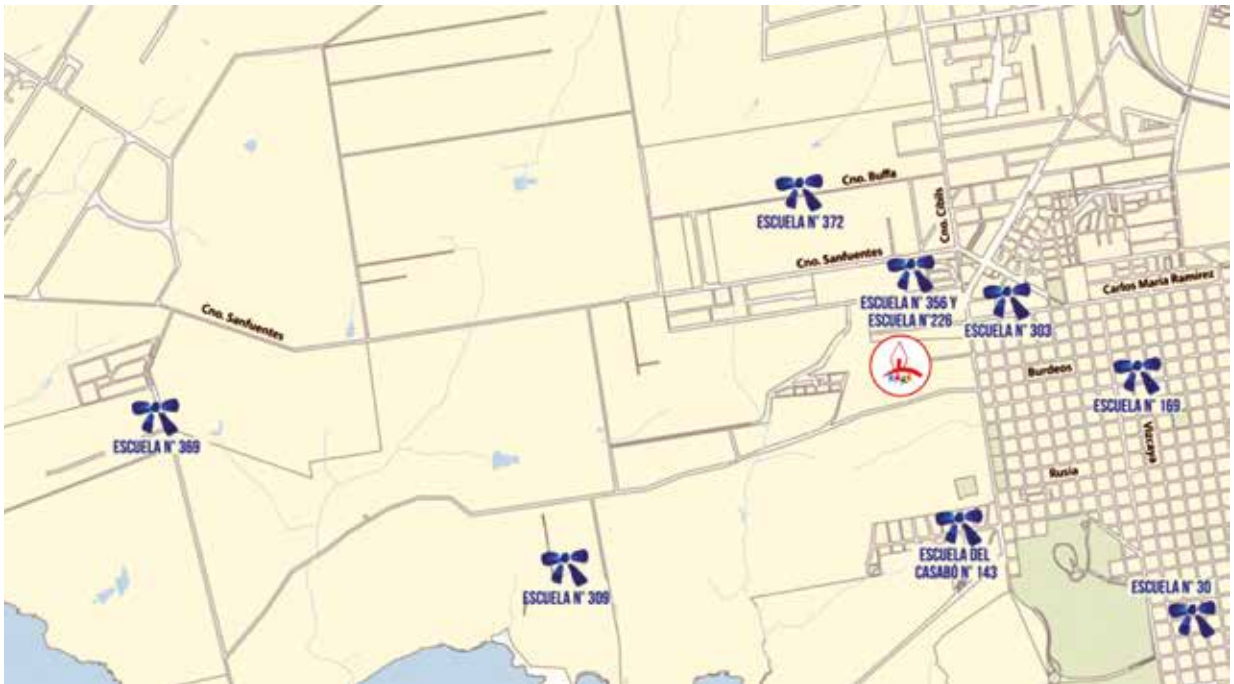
Cno. Buffa
ESCUELA N° 372
Cno. Cibils
Cno. Sanfuentes
Carlos María Ramírez
ESCUELA N° 356 Y
ESCUELA N°226
ESCUELA N° 303
Cno. Sanfuentes
Burdeos
ESCUELA N° 169
ESCUELA N° 369
Vizcaya
Rusia
ESCUELA DEL
CASABÓ N° 143
ESCUELA N° 309
ESCUELA N° 30